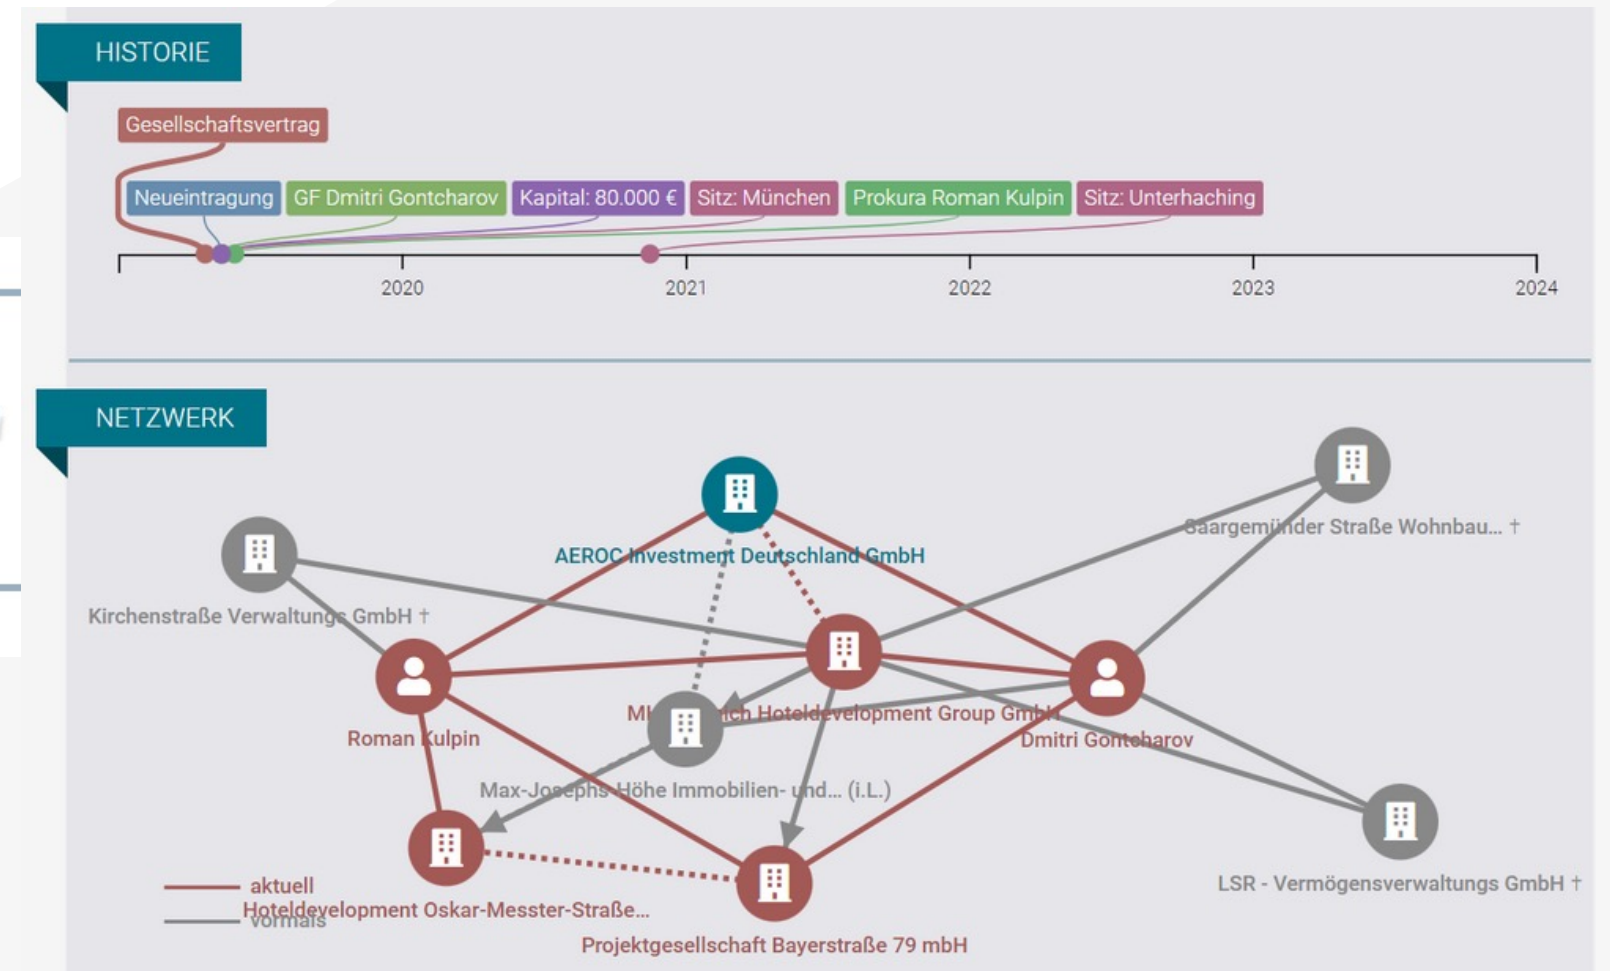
HISTORIE

Gesellschaftsvertrag

Neueintragung | GF Dmitri Gontcharov | Kapital: 80.000 € | Sitz: München | Prokura Roman Kulpin | Sitz: Unterhaching

2020 2021 2022 2023 2024

NETZWERK

AEROC Investment Deutschland GmbH

Saargemünder Straße Wohnbau... †

Kirchenstraße Verwaltungs GmbH †

Roman Kulpin

Munich Hoteldevelopment Group GmbH

Dmitri Gontcharov

Max-Josephs-Höhe Immobilien- und... (i.L.)

LSR - Vermögensverwaltungs GmbH †

aktuell

vormals

Hoteldevelopment Oskar-Messter-Straße...

Projektgesellschaft Bayerstraße 79 mbH